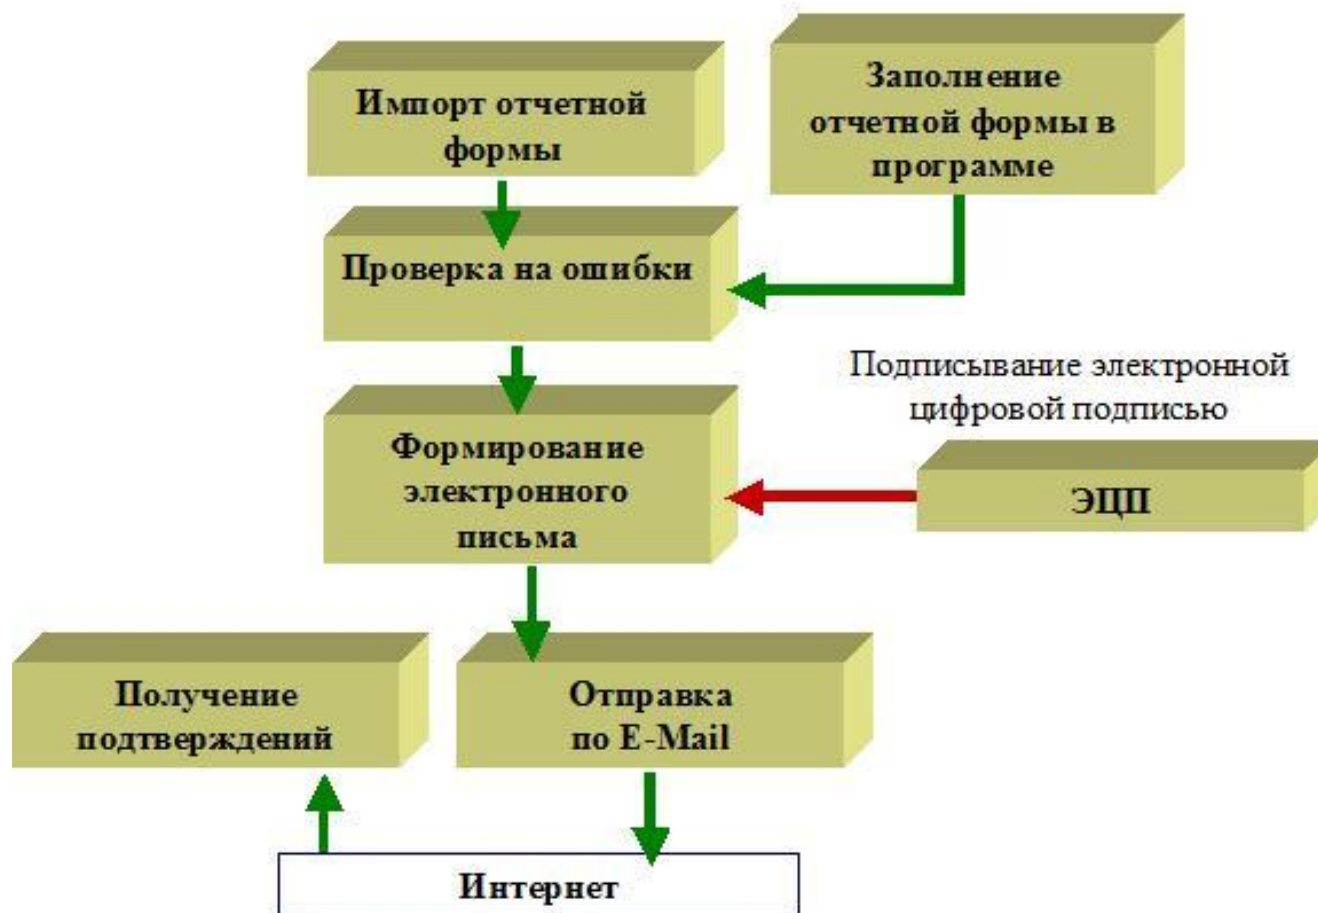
Импорт отчетной формы

Заполнение отчетной формы в програме

Проверка на ошибки

Подписывание электронной цифровой подписью

Формирование электронного письма

ЭЦП

Получение подтверждений

Отправка по E-Mail

Интернет